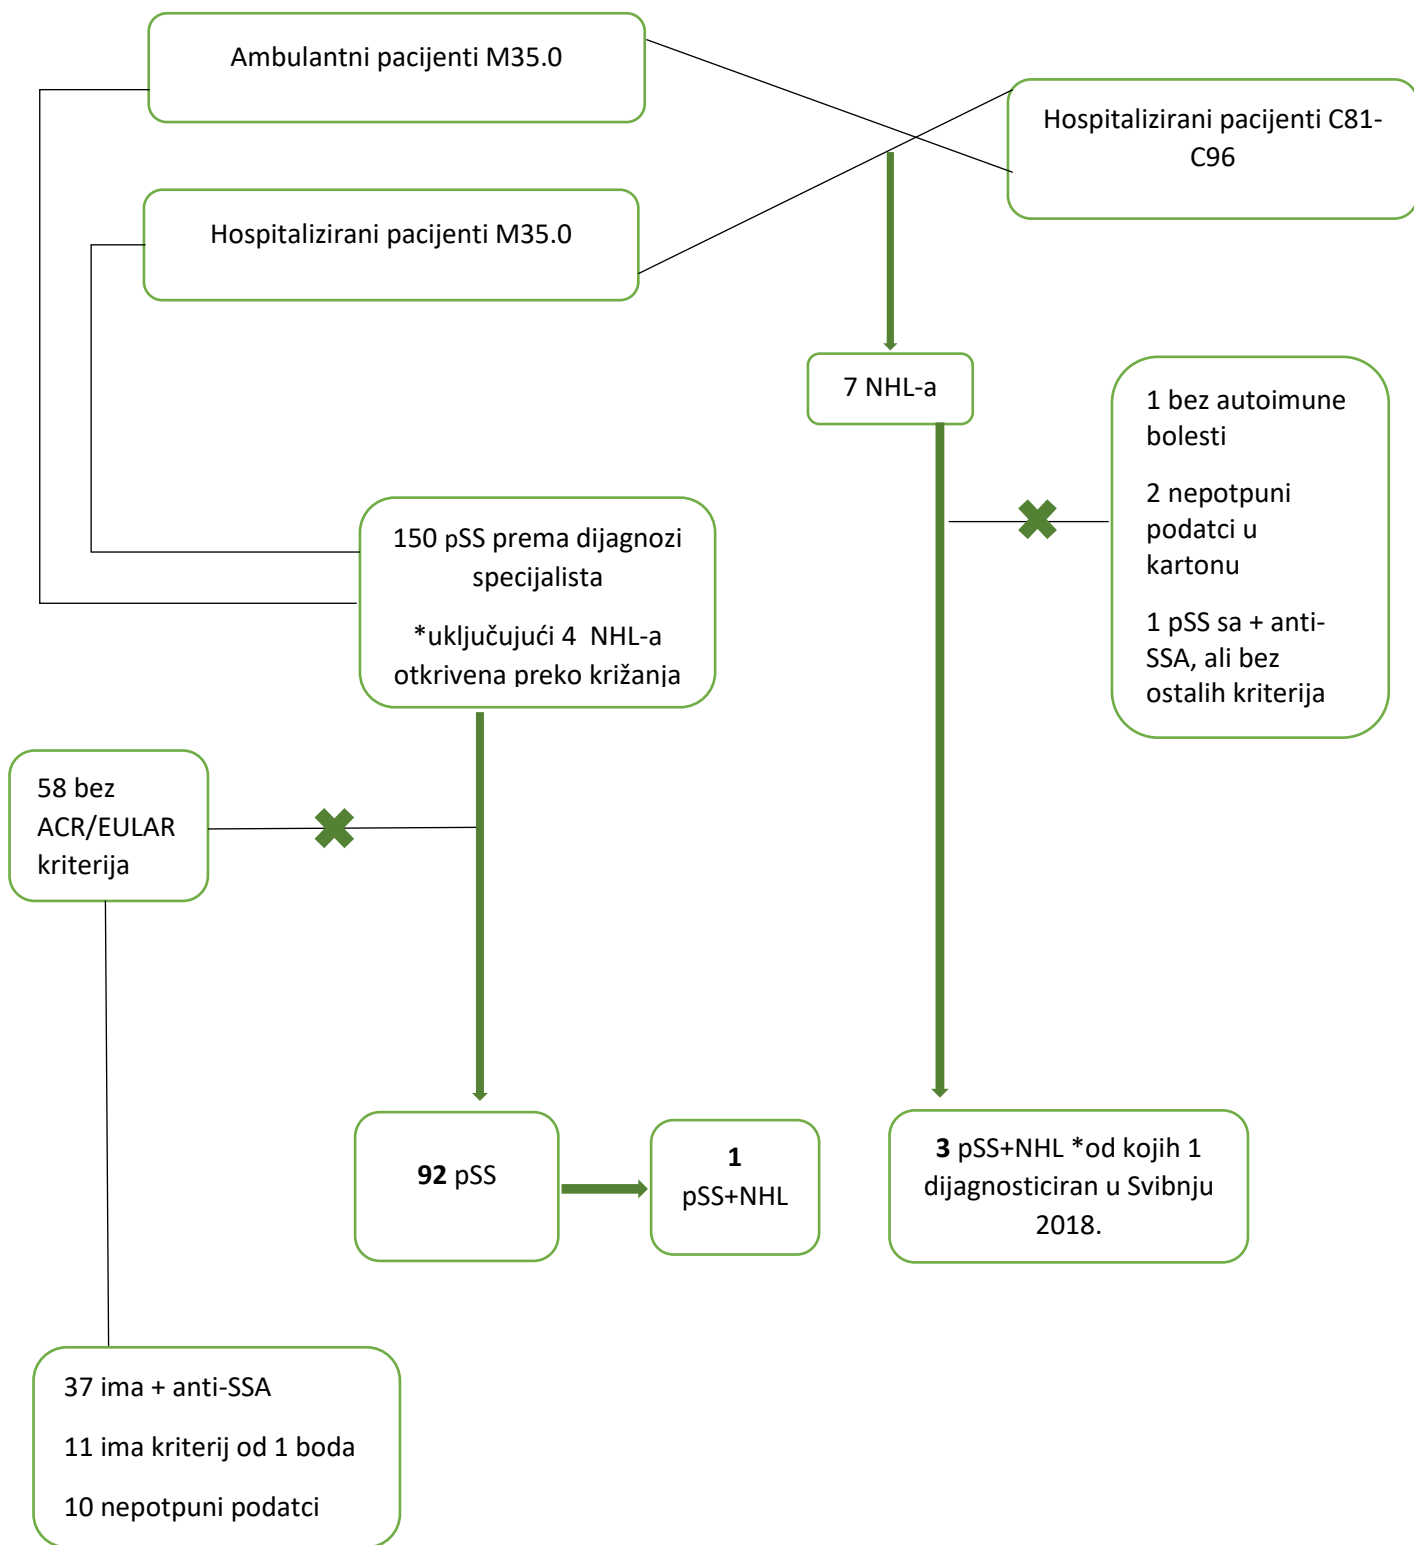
Ambulantni pacijenti M35.0

Hospitalizirani pacijenti C81-C96

Hospitalizirani pacijenti M35.0

7 NHL-a

1 bez autoimune bolesti

2 nepotpuni podatci u kartonu

1 pSS sa + anti-SSA, ali bez ostalih kriterija

150 pSS prema dijagnozi specijalista

*uključujući 4 NHL-a otkrivena preko križanja

58 bez ACR/EULAR kriterija

**92** pSS

**1** pSS+NHL

**3** pSS+NHL *od kojih 1 dijagnosticiran u Svibnju 2018.

37 ima + anti-SSA

11 ima kriterij od 1 boda

10 nepotpuni podatci